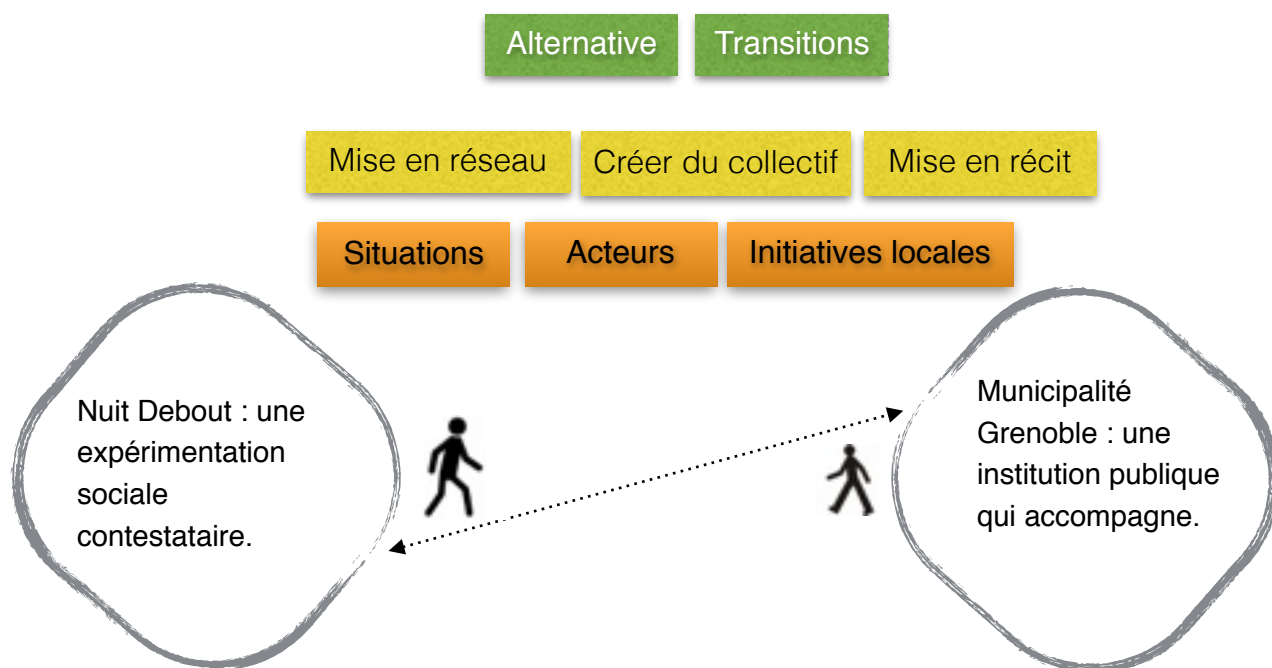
Alternative
Transitions

Mise en réseau
Créer du collectif
Mise en récit

Situations
Acteurs
Initiatives locales

Nuit Debout : une expérimentation sociale contestataire.

Municipalité Grenoble : une institution publique qui accompagne.